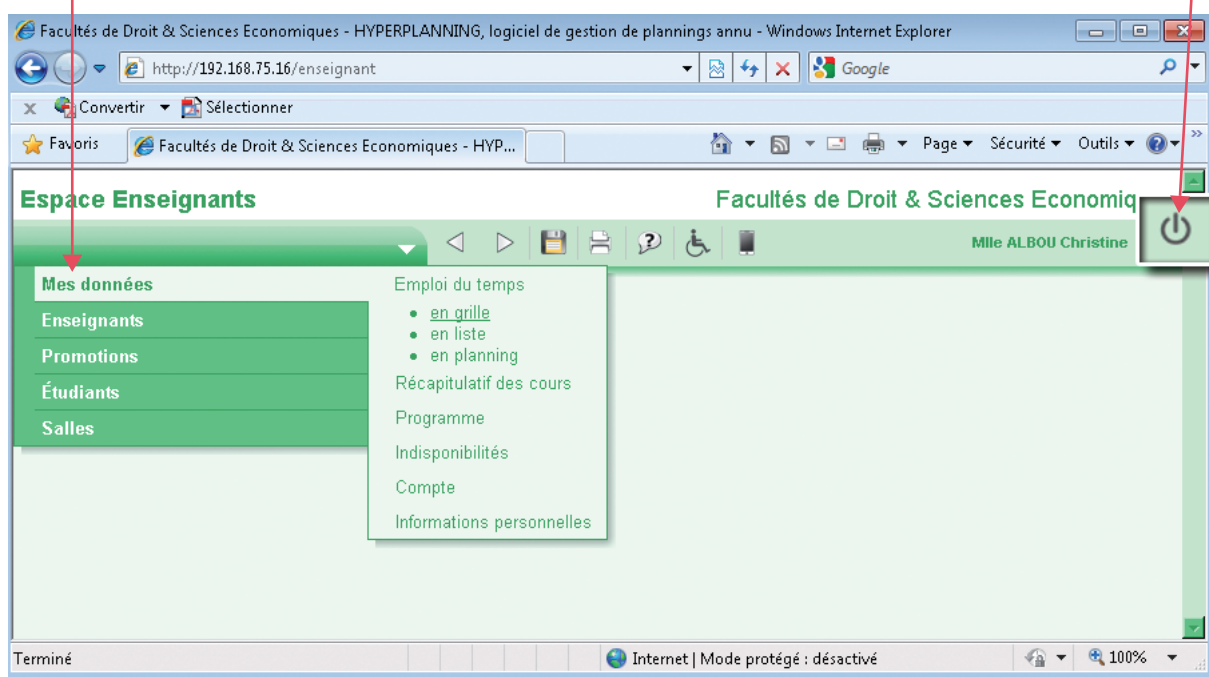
Facultés de Droit & Sciences Economiques - HYPERPLANNING, logiciel de gestion de plannings annu - Windows Internet Explorer

http://192.168.75.16/enseignant

Google

Convertir ▾ Sélectionner

Favoris

Facultés de Droit & Sciences Economiques - HYP...

Page ▾ Sécurité ▾ Outils ▾

Espace Enseignants

Facultés de Droit & Sciences Economiq

Mlle ALBOU Christine

Mes données

Enseignants

Promotions

Étudiants

Salles

Emploi du temps

- en grille
- en liste
- en planning

Récapitulatif des cours

Programme

Indisponibilités

Compte

Informations personnelles

Terminé

Internet | Mode protégé : désactivé

100%